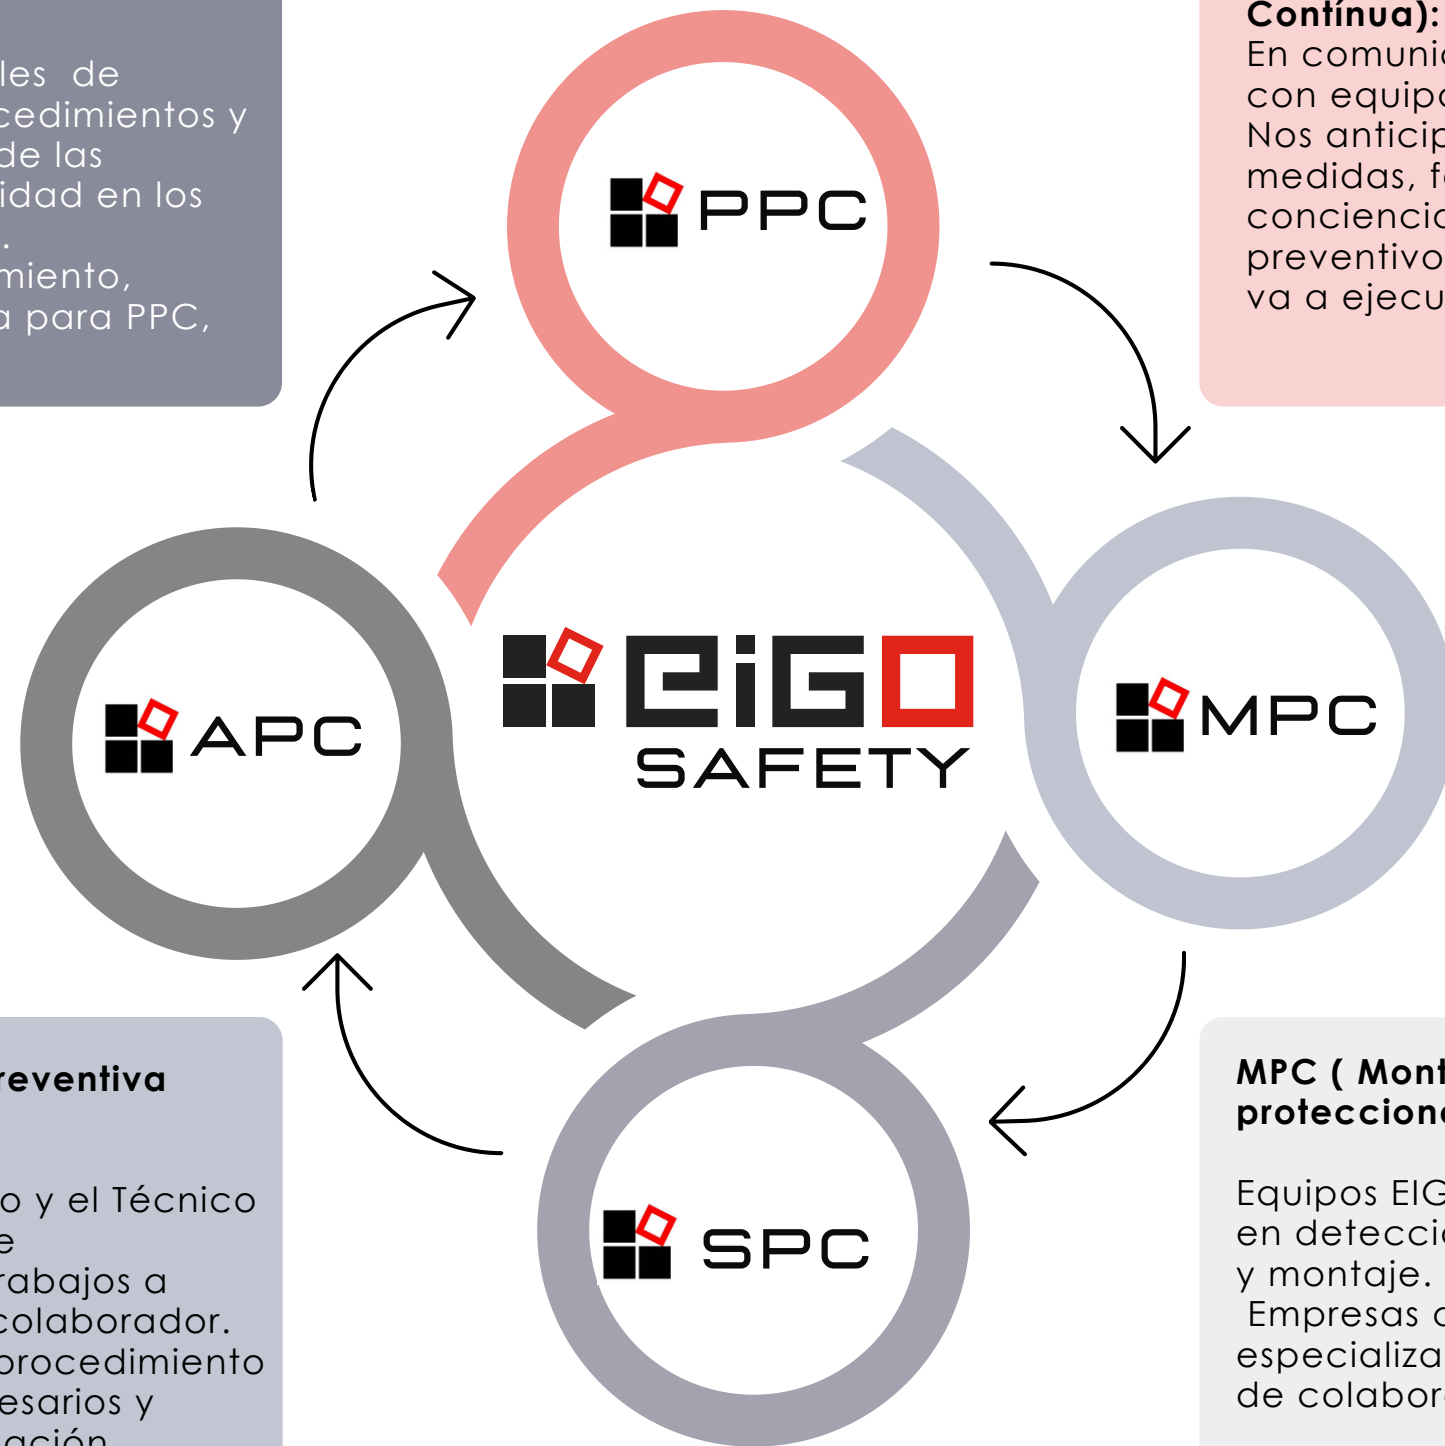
les de
cedimientos y
de las
idad en los
.
miento,
a para PPC,

Contínua):
En comuni
con equipo
Nos anticip
medidas, f
concienci
preventivo
va a ejecu

PPC

EiGO
SAFETY

APC

MPC

SPC

reventiva

o y el Técnico
e
rabajos a
colaborador.
procedimiento
esarios y
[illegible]

MPC ( Mont
proteccion

Equipos EIG
en deteccio
y montaje.
Empresas 
especializa
de colabor